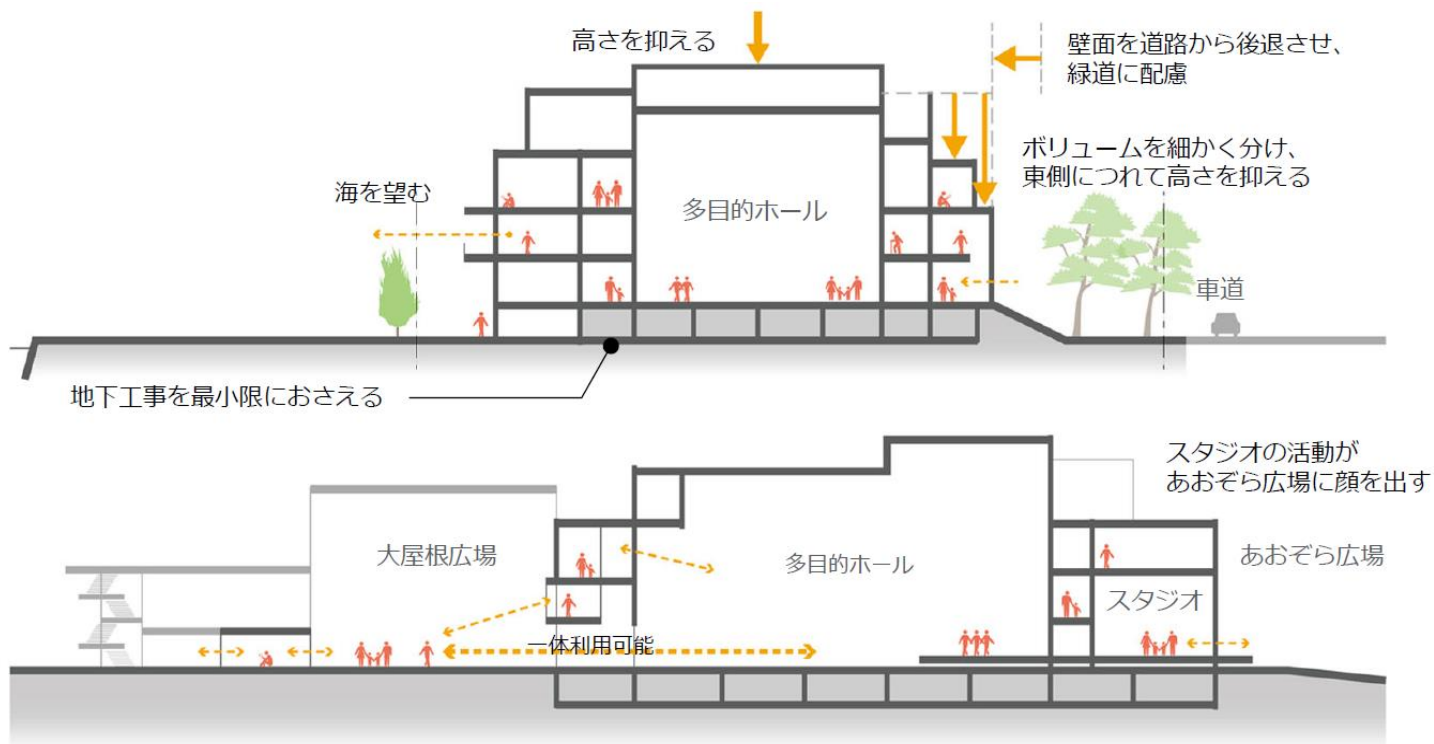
高さを抑える

壁面を道路から後退させ、
緑道に配慮

ボリュームを細かく分け、
東側につれて高さを抑える

海を望む

多目的ホール

車道

地下工事を最小限におさえる

スタジオの活動が
あおぞら広場に顔を出す

大屋根広場

多目的ホール

あおぞら広場

スタジオ

一体利用可能